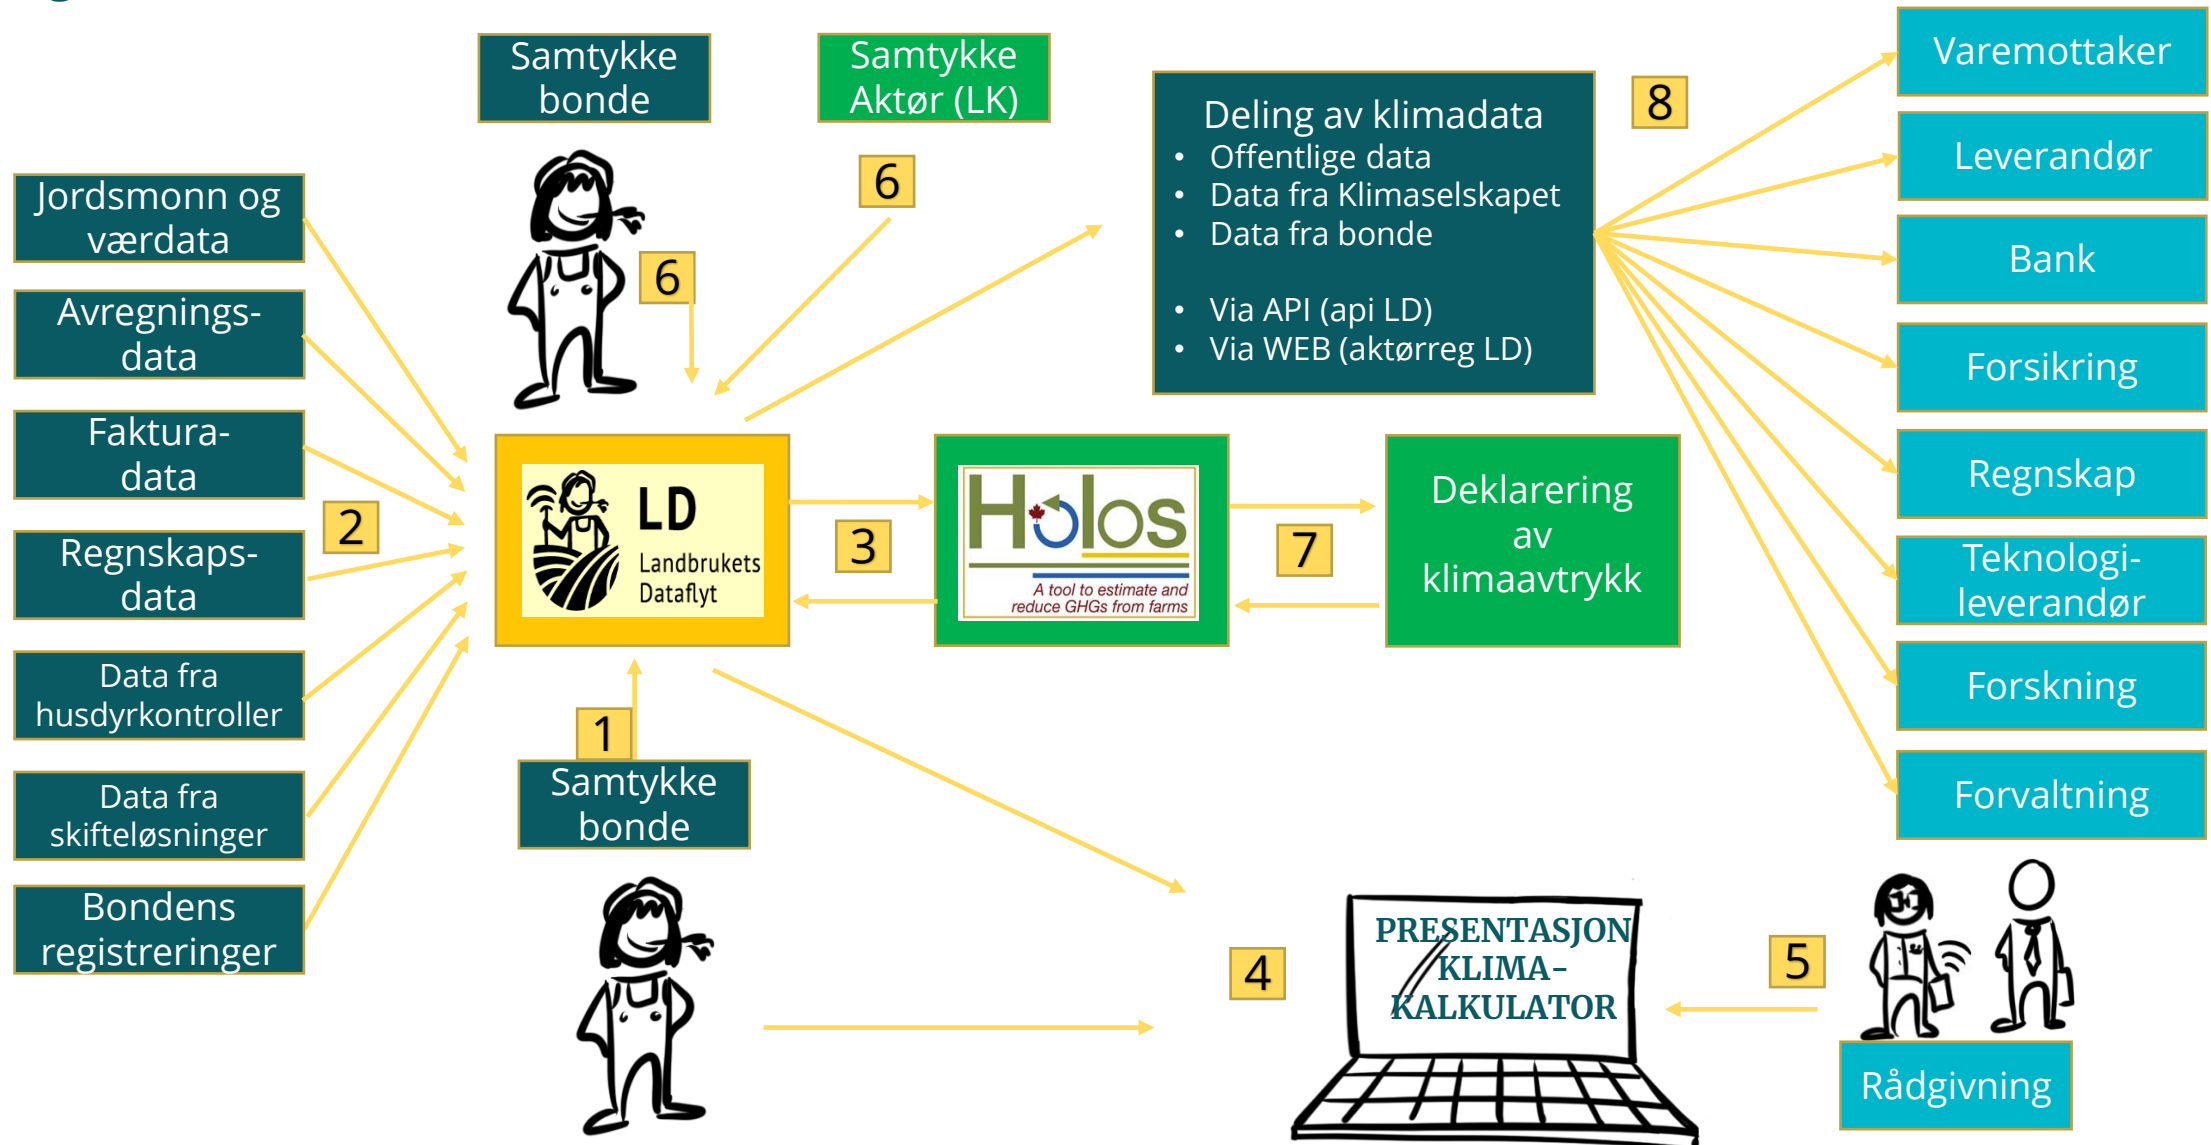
Samtykke bonde

Samtykke Aktør (LK)

6

6

Jordsmonn og værdata

Avregnings-data

Faktura-data

Regnskaps-data

Data fra husdyrkontroller

Data fra skifteløsninger

Bondens registreringer

2

LD
Landbrukets Dataflyt

3

Holos
A tool to estimate and reduce GHGs from farms

7

Deklarering av klimaavtrykk

Deling av klimadata
• Offentlige data
• Data fra Klimaselskapet
• Data fra bonde

• Via API (api LD)
• Via WEB (aktørreg LD)

8

Varemottaker

Leverandør

Bank

Forsikring

Regnskap

Teknologi-leverandør

Forskning

Forvaltning

1

Samtykke bonde

4

PRESENTASJON KLIMA-KALKULATOR

5

Rådgivning